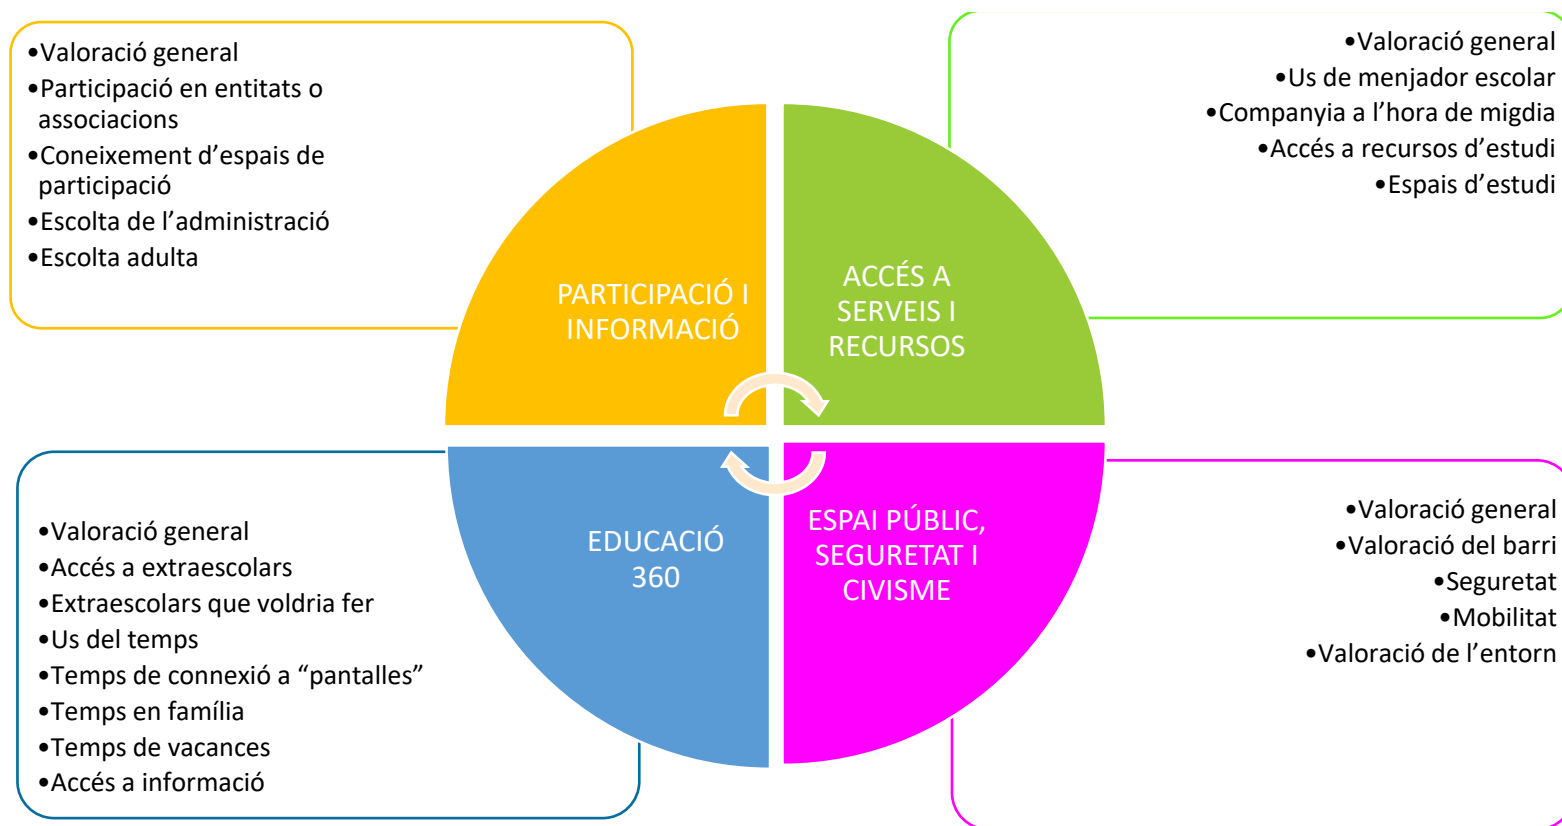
•Valoració general
•Participació en entitats o associacions
•Coneixement d’espais de participació
•Escolta de l’administració
•Escolta adulta

•Valoració general
•Us de menjador escolar
•Companyia a l’hora de migdia
•Accés a recursos d’estudi
•Espais d’estudi

PARTICIPACIÓ I INFORMACIÓ

ACCÉS A SERVEIS I RECURSOS

EDUCACIÓ 360

ESPAI PÚBLIC, SEGURETAT I CIVISME

•Valoració general
•Accés a extraescolars
•Extraescolars que voldria fer
•Us del temps
•Temps de connexió a “pantalles”
•Temps en família
•Temps de vacances
•Accés a informació

•Valoració general
•Valoració del barri
•Seguretat
•Mobilitat
•Valoració de l’entorn